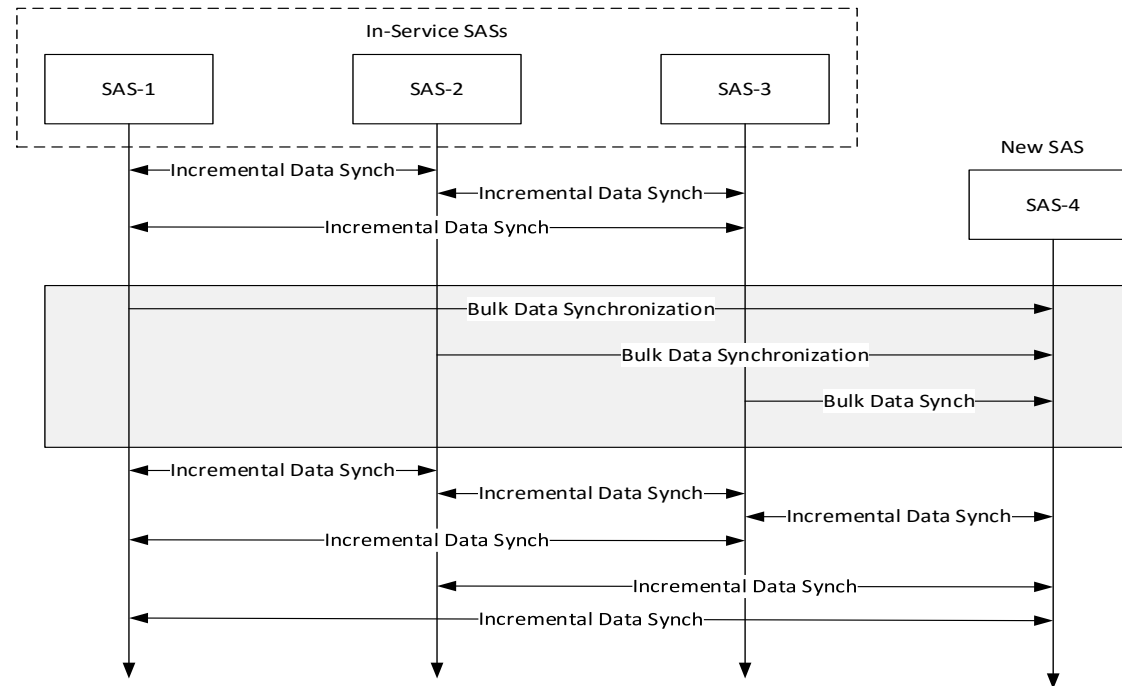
In-Service SASs

SAS-1

SAS-2

SAS-3

New SAS

SAS-4

Incremental Data Synch

Incremental Data Synch

Incremental Data Synch

Bulk Data Synchronization

Bulk Data Synchronization

Bulk Data Synch

Incremental Data Synch

Incremental Data Synch

Incremental Data Synch

Incremental Data Synch

Incremental Data Synch

Incremental Data Synch